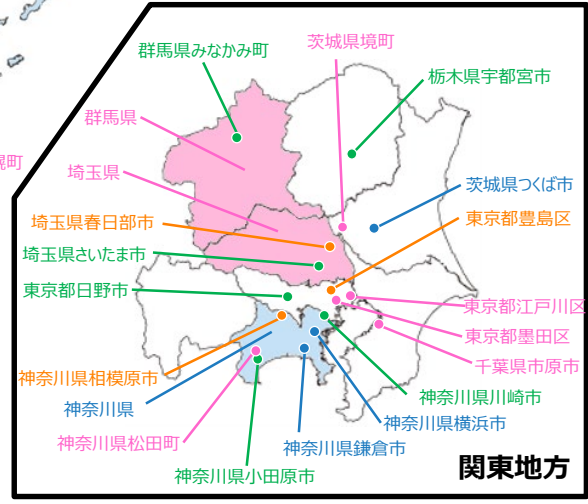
群馬県みなかみ町
茨城県境町
栃木県宇都宮市
群馬県
埼玉県
茨城県つくば市
埼玉県春日部市
東京都豊島区
埼玉県さいたま市
東京都日野市
東京都江戸川区
東京都墨田区
千葉県市原市
神奈川県相模原市
神奈川県
神奈川県川崎市
神奈川県横浜市
神奈川県松田町
神奈川県鎌倉市
神奈川県小田原市
関東地方